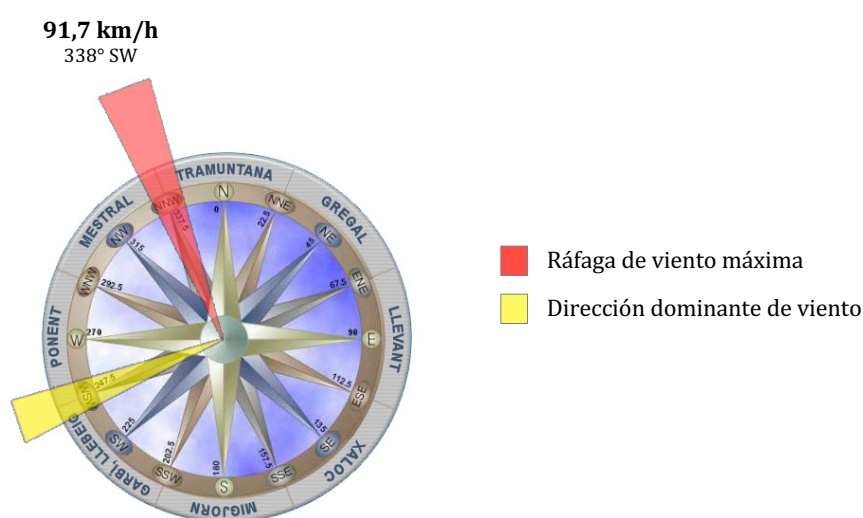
**91,7 km/h**
338° SW

TRAMUNTANA
GREGAL
LLEVANT
XALOC
MIGJORN
GARBÍ LLEBEIG
PONENT
MESTRAL

N
NNE
NE
ENE
E
ESE
SE
SSE
S
SSW
SW
WSW
W
WNW
NW
NNW

0
22.5
45
67.5
90
112.5
135
157.5
180
202.5
225
247.5
270
292.5
315
337.5

Ráfaga de viento máxima
Dirección dominante de viento